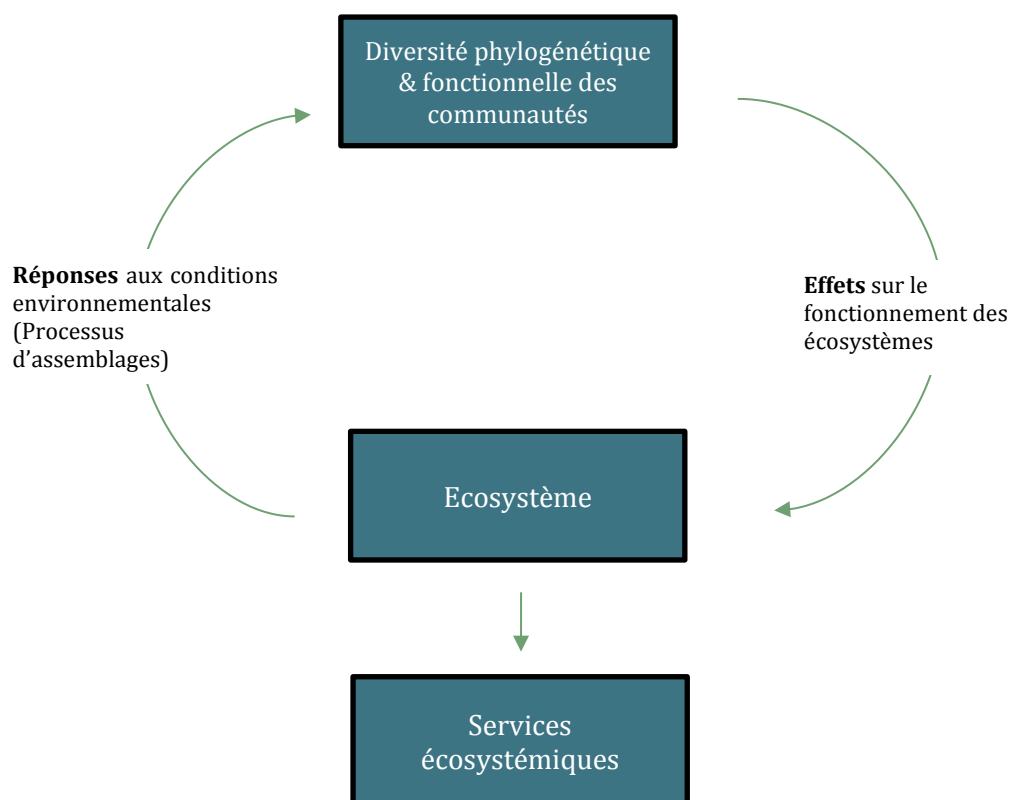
Diversité phylogénétique & fonctionnelle des communautés

Réponses aux conditions environnementales (Processus d'assemblages)

Effets sur le fonctionnement des écosystèmes

Ecosystème

Services écosystémiques